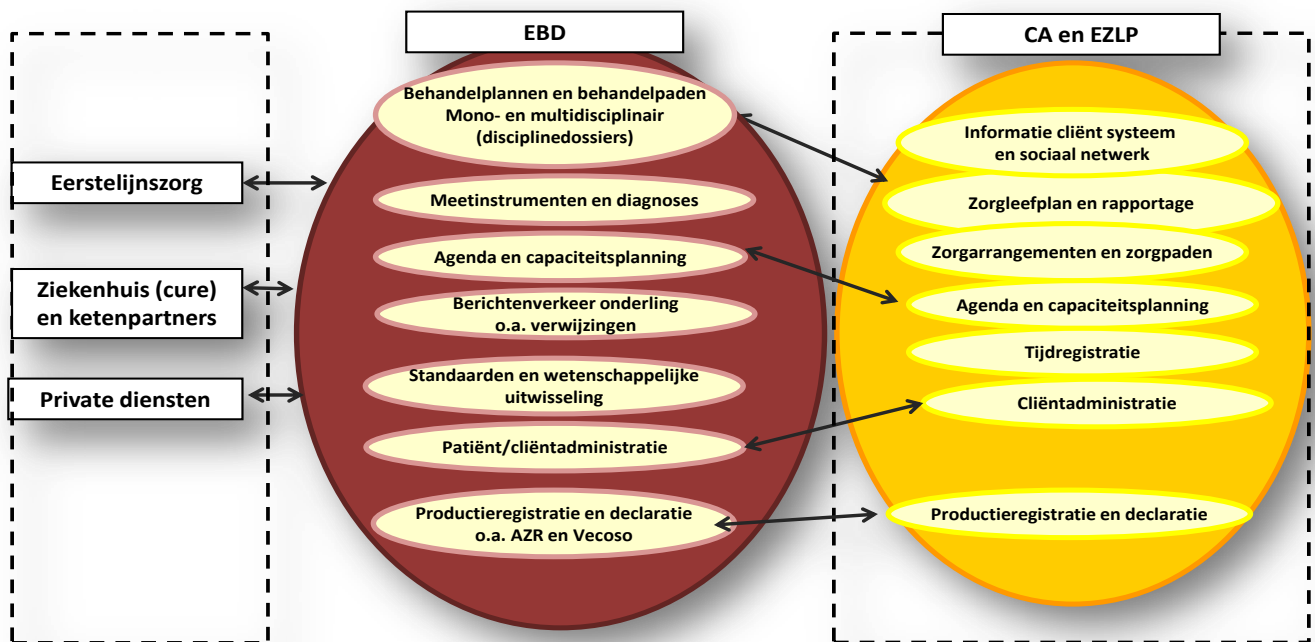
EBD

CA en EZLP

Eerstelijnszorg

Ziekenhuis (cure) en ketenpartners

Private diensten

Behandelplannen en behandelpaden Mono- en multidisciplinair (disciplinedossiers)

Meetinstrumenten en diagnoses

Agenda en capaciteitsplanning

Berichtenverkeer onderling o.a. verwijzingen

Standaarden en wetenschappelijke uitwisseling

Patiënt/cliëntadministratie

Productieregistratie en declaratie o.a. AZR en Vecoso

Informatie cliënt systeem en sociaal netwerk

Zorgleefplan en rapportage

Zorgarrangementen en zorgpaden

Agenda en capaciteitsplanning

Tijdregistratie

Cliëntadministratie

Productieregistratie en declaratie